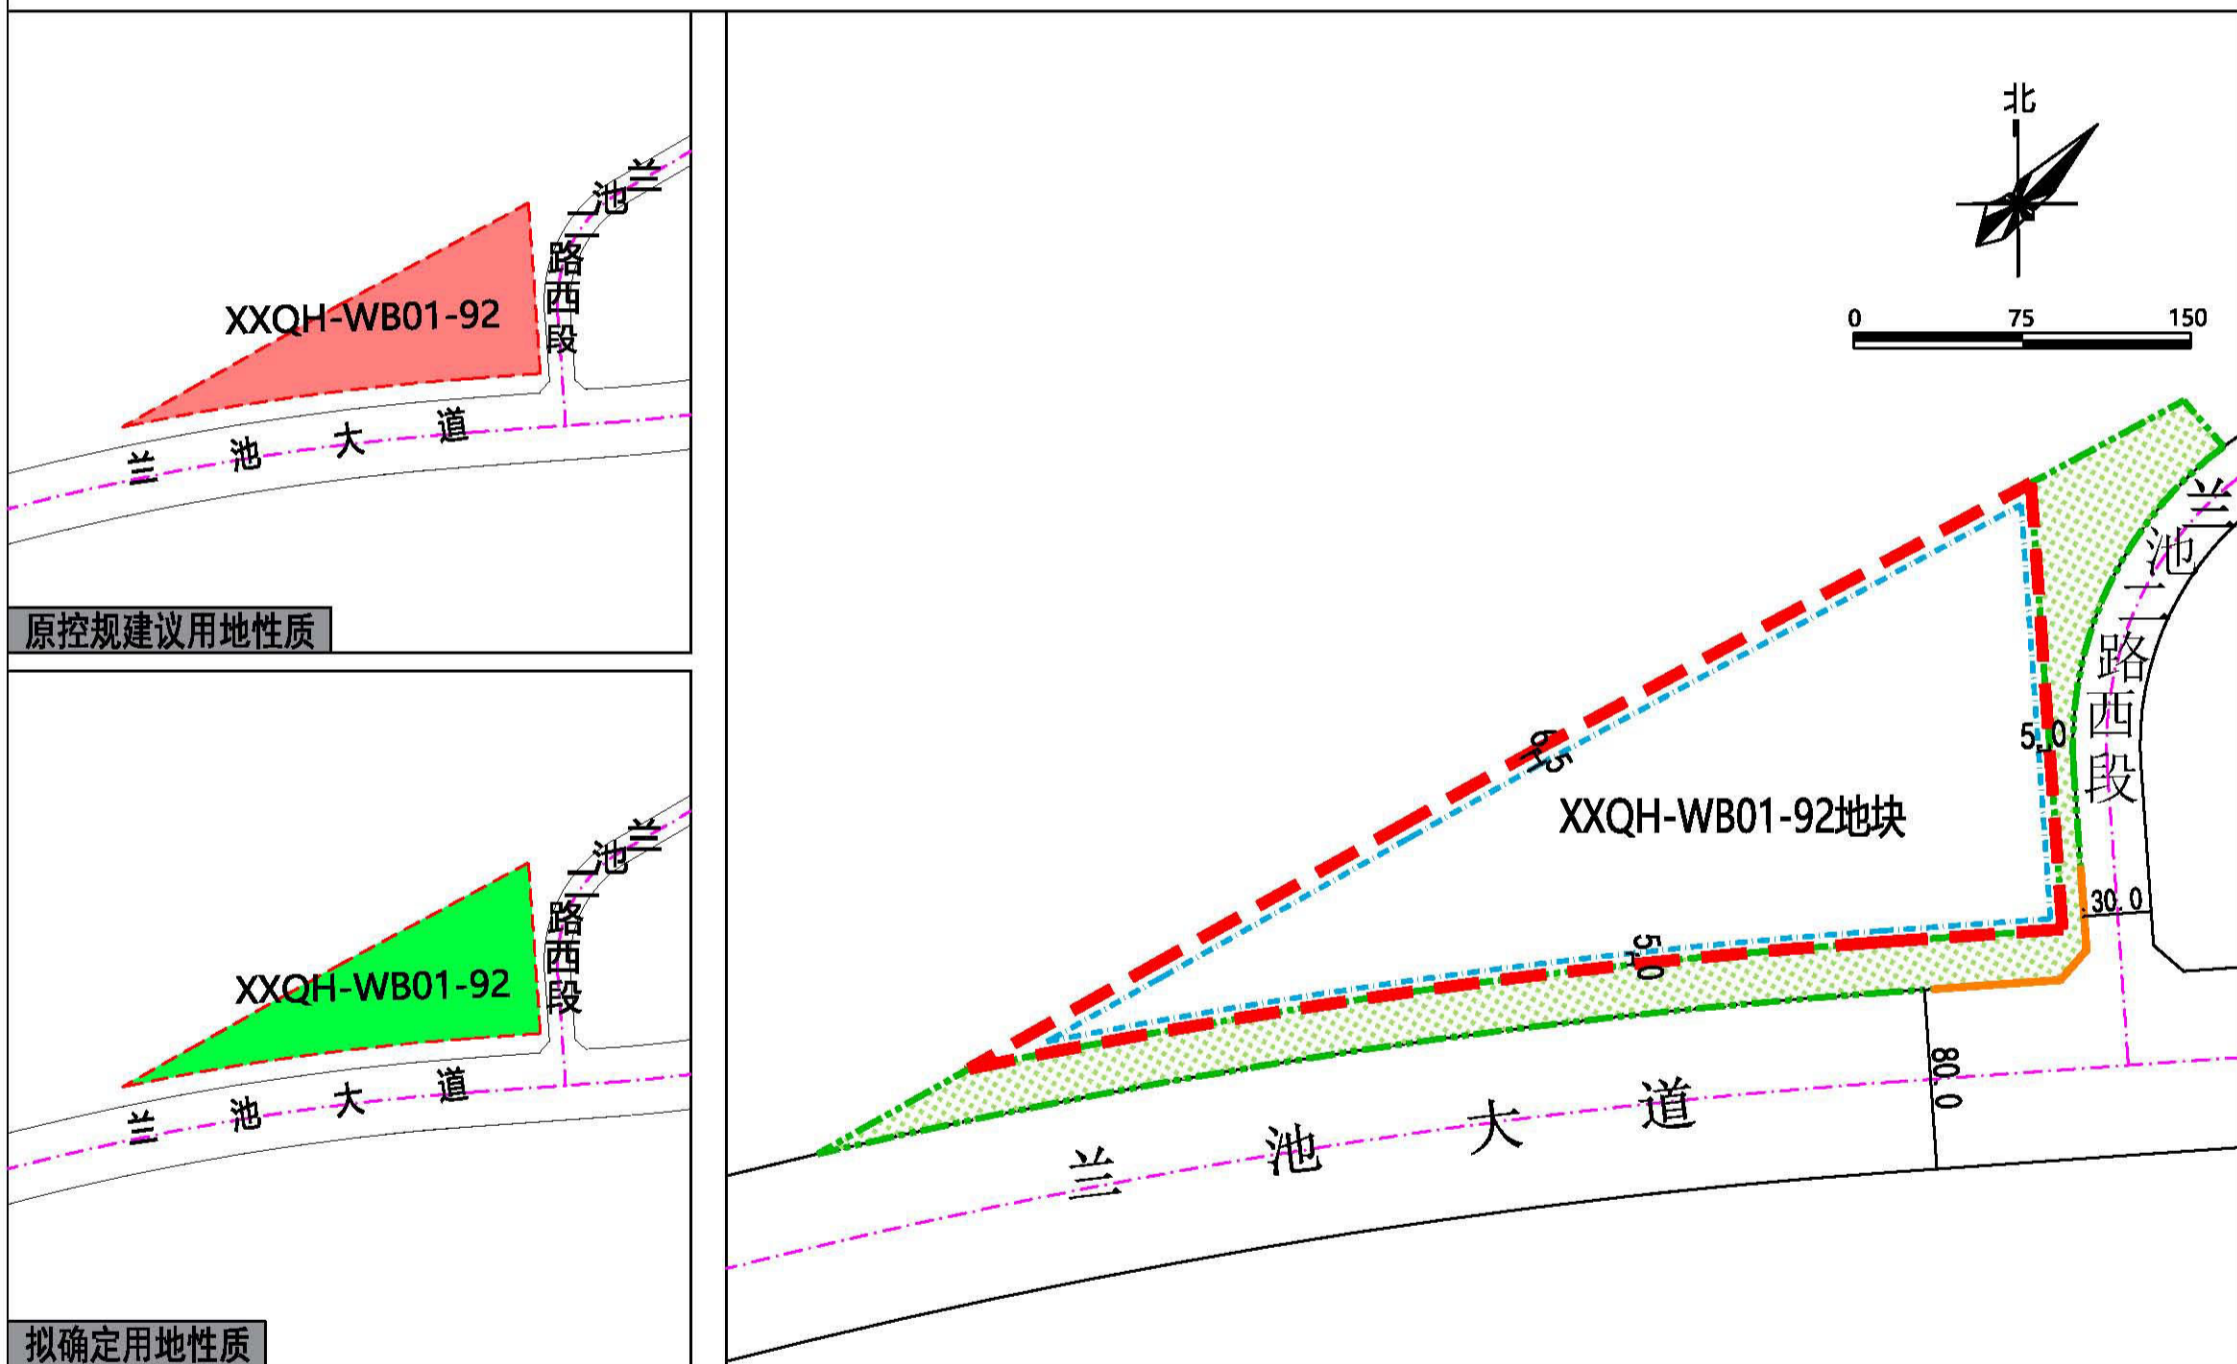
XXQH-WB01-92

兰池二路西段

兰 池 大 道

原控规建议用地性质

XXQH-WB01-92

兰池二路西段

兰 池 大 道

拟确定用地性质

北

0 75 150

兰池二路西段

6.5

5.0

XXQH-WB01-92地块

30.0

5.0

80.0

兰 池 大 道